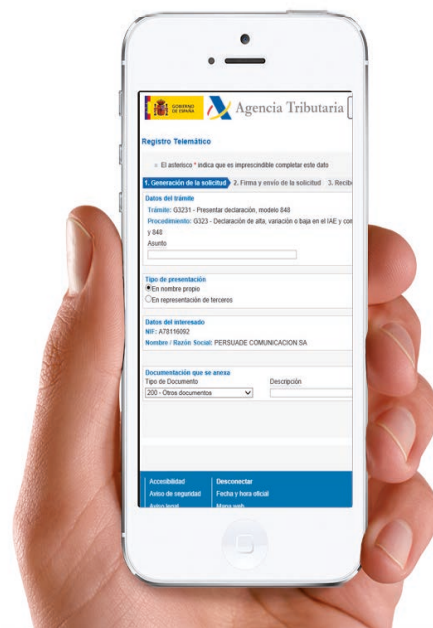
GOBIERNO DE ESPAÑA

Agencia Tributaria

Registro Telemático

El asterisco * indica que es imprescindible completar este dato

1. Generación de la solicitud 2. Firma y envío de la solicitud 3. Recib

Datos del trámite

Trámite: G3231 - Presentar declaración, modelo 840

Procedimiento: G323 - Declaración de alta, variación o baja en el IAE y com y 840

Asunto

Tipo de presentación

En nombre propio

En representación de terceros

Datos del interesado

NIF: A78116092

Nombre / Razón Social: PERSUADE COMUNICACION SA

Documentación que se anexa

Tipo de Documento

Descripción

200 - Otros documentos

Accesibilidad

Desconectar

Aviso de seguridad

Fecha y hora oficial

Aviso legal

Mapa web